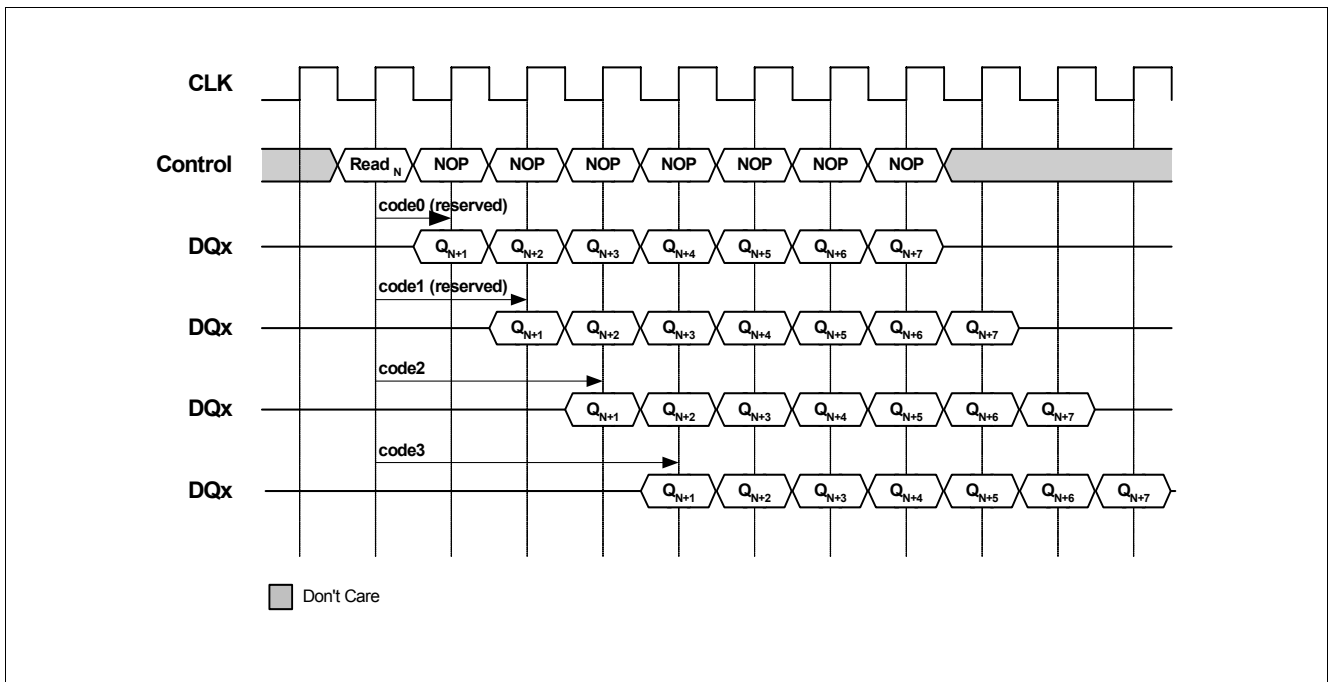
CLK

Control

$Read_N$ NOP NOP NOP NOP NOP NOP NOP

code0 (reserved)

DQx

$Q_{N+1}$ $Q_{N+2}$ $Q_{N+3}$ $Q_{N+4}$ $Q_{N+5}$ $Q_{N+6}$ $Q_{N+7}$

code1 (reserved)

DQx

$Q_{N+1}$ $Q_{N+2}$ $Q_{N+3}$ $Q_{N+4}$ $Q_{N+5}$ $Q_{N+6}$ $Q_{N+7}$

code2

DQx

$Q_{N+1}$ $Q_{N+2}$ $Q_{N+3}$ $Q_{N+4}$ $Q_{N+5}$ $Q_{N+6}$ $Q_{N+7}$

code3

DQx

$Q_{N+1}$ $Q_{N+2}$ $Q_{N+3}$ $Q_{N+4}$ $Q_{N+5}$ $Q_{N+6}$ $Q_{N+7}$

Don't Care